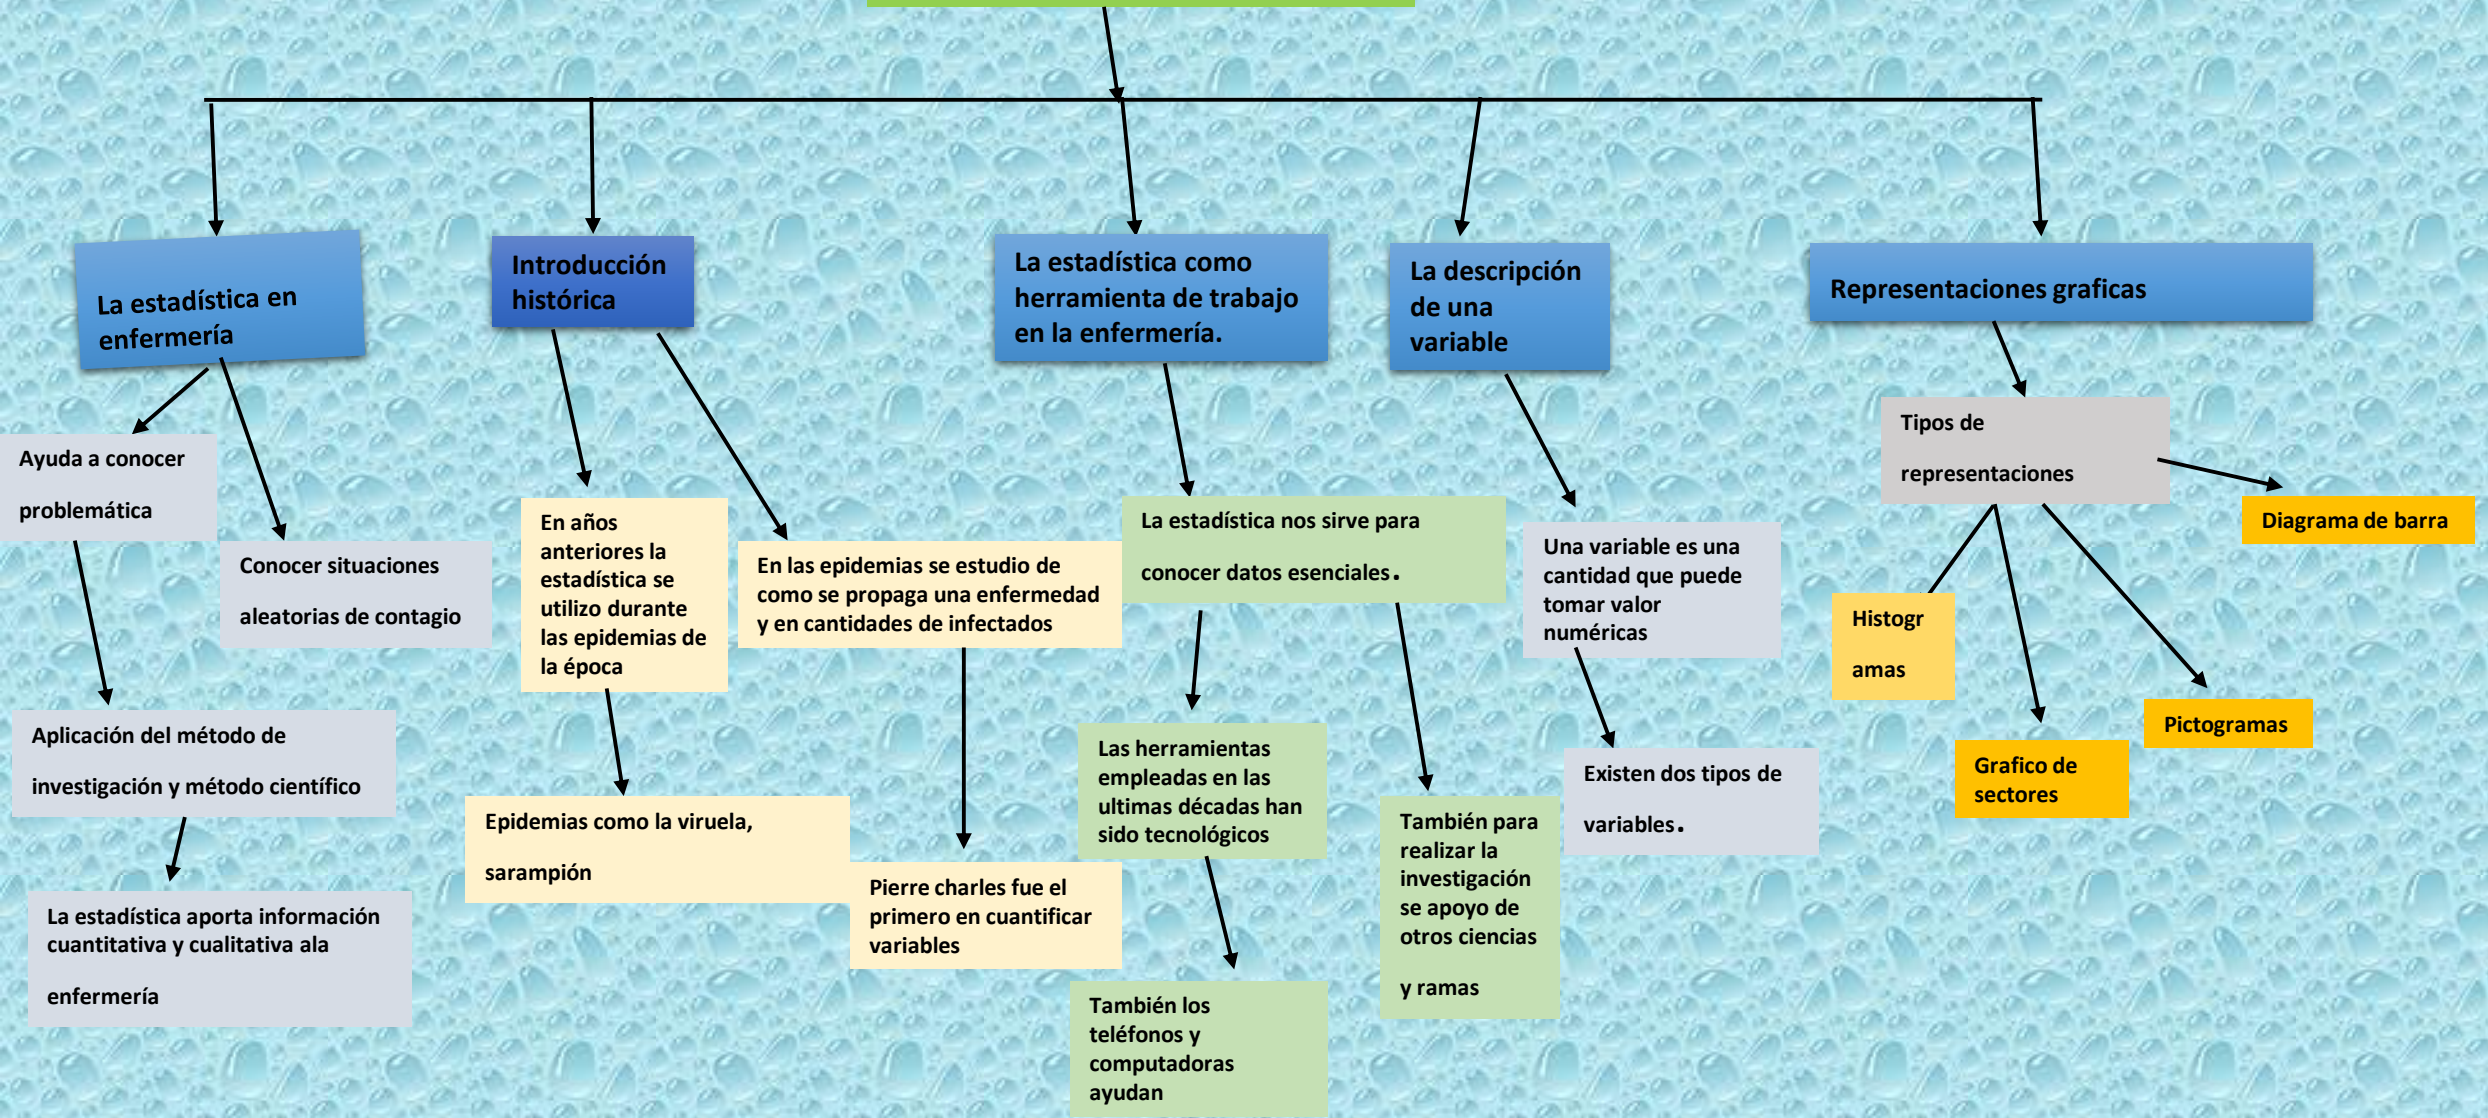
La estadística en enfermería

Ayuda a conocer problemática

Conocer situaciones aleatorias de contagio

Aplicación del método de investigación y método científico

La estadística aporta información cuantitativa y cualitativa ala enfermería

Introducción histórica

En años anteriores la estadística se utilizo durante las epidemias de la época

Epidemias como la viruela, sarampión

En las epidemias se estudio de como se propaga una enfermedad y en cantidades de infectados

Pierre charles fue el primero en cuantificar variables

La estadística como herramienta de trabajo en la enfermería.

La estadística nos sirve para conocer datos esenciales.

Las herramientas empleadas en las ultimas décadas han sido tecnológicos

También los teléfonos y computadoras ayudan

También para realizar la investigación se apoyo de otros ciencias y ramas

La descripción de una variable

Una variable es una cantidad que puede tomar valor numéricas

Existen dos tipos de variables.

Representaciones graficas

Tipos de representaciones

Diagrama de barra

Histogr amas

Grafico de sectores

Pictogramas